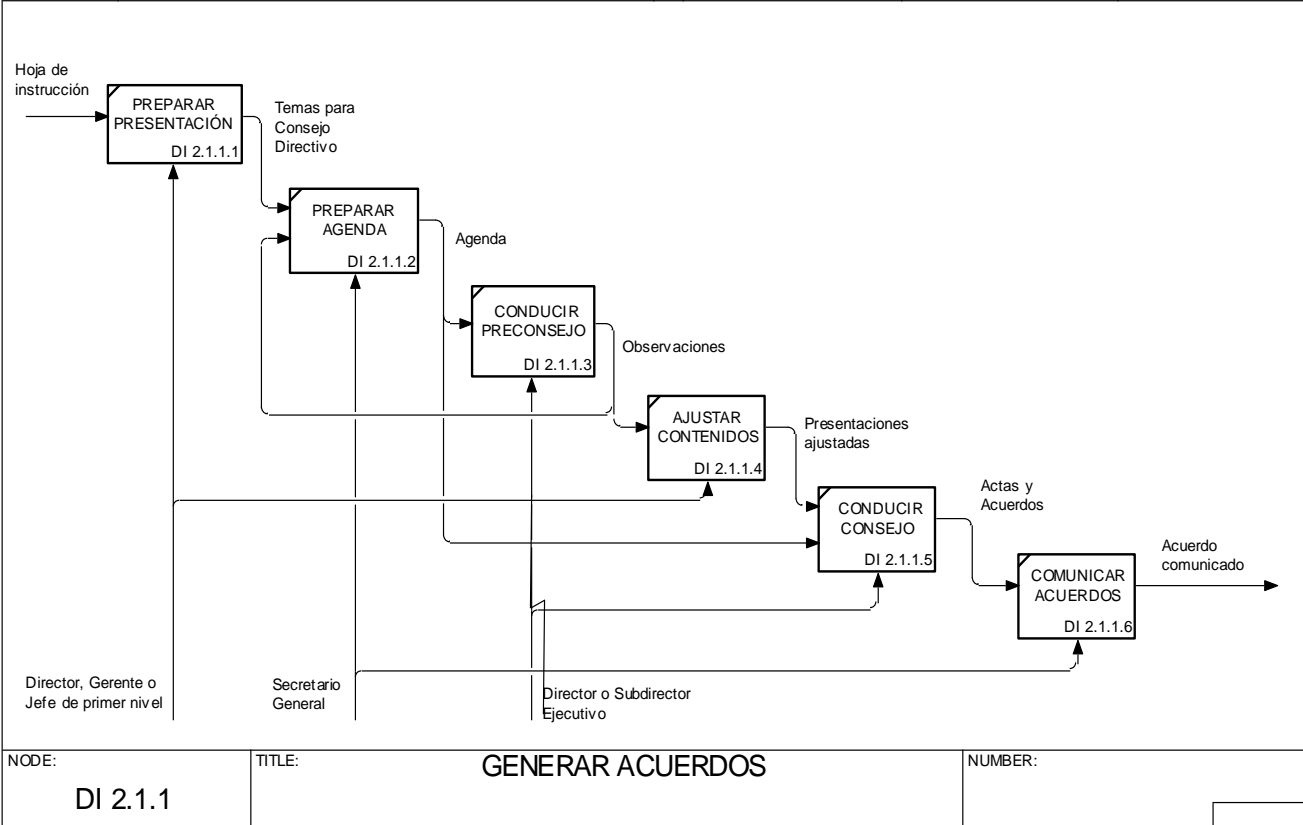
Hoja de instrucción

PREPARAR PRESENTACIÓN
DI 2.1.1.1

Temas para Consejo Directivo

PREPARAR AGENDA
DI 2.1.1.2

Agenda

CONDUCIR PRECONSEJO
DI 2.1.1.3

Observaciones

AJUSTAR CONTENIDOS
DI 2.1.1.4

Presentaciones ajustadas

CONDUCIR CONSEJO
DI 2.1.1.5

Actas y Acuerdos

COMUNICAR ACUERDOS
DI 2.1.1.6

Acuerdo comunicado

Director, Gerente o Jefe de primer nivel

Secretario General

Director o Subdirector Ejecutivo

NODE:
DI 2.1.1

TITLE:
GENERAR ACUERDOS

NUMBER: